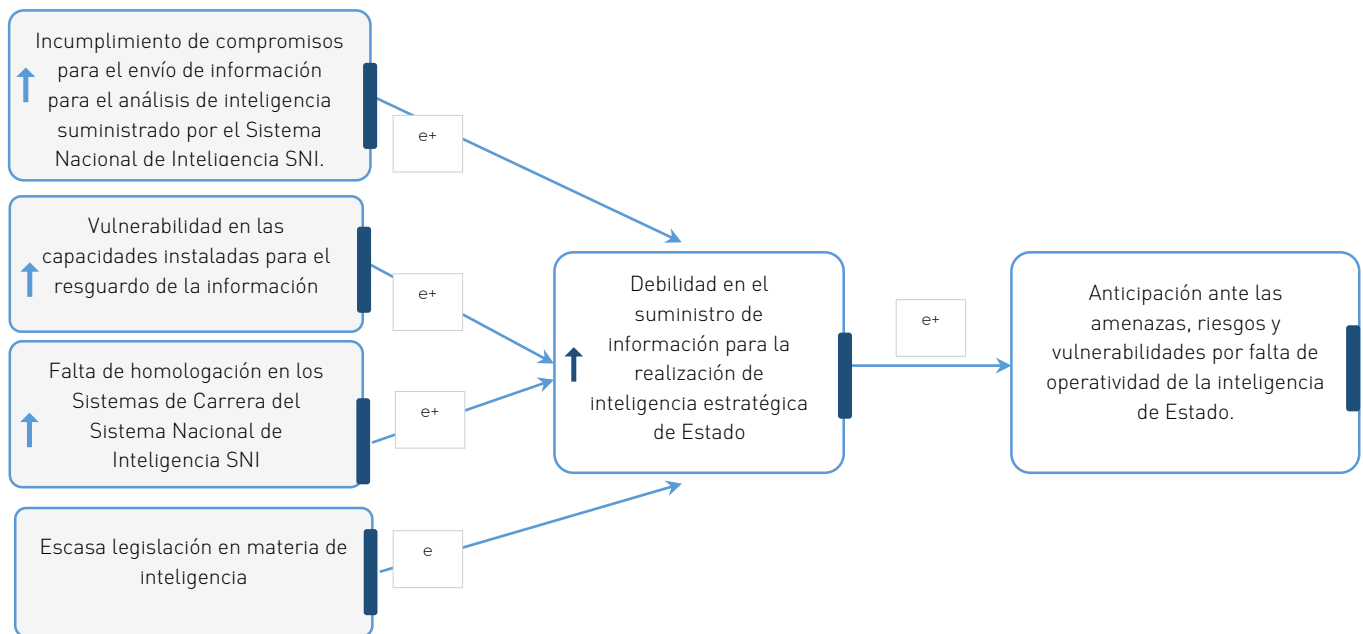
Incumplimiento de compromisos para el envío de información para el análisis de inteligencia suministrado por el Sistema Nacional de Inteligencia SNI.

e+

Vulnerabilidad en las capacidades instaladas para el resguardo de la información

e+

Falta de homologación en los Sistemas de Carrera del Sistema Nacional de Inteligencia SNI

e+

Escasa legislación en materia de inteligencia

e

Debilidad en el suministro de información para la realización de inteligencia estratégica de Estado

e+

Anticipación ante las amenazas, riesgos y vulnerabilidades por falta de operatividad de la inteligencia de Estado.